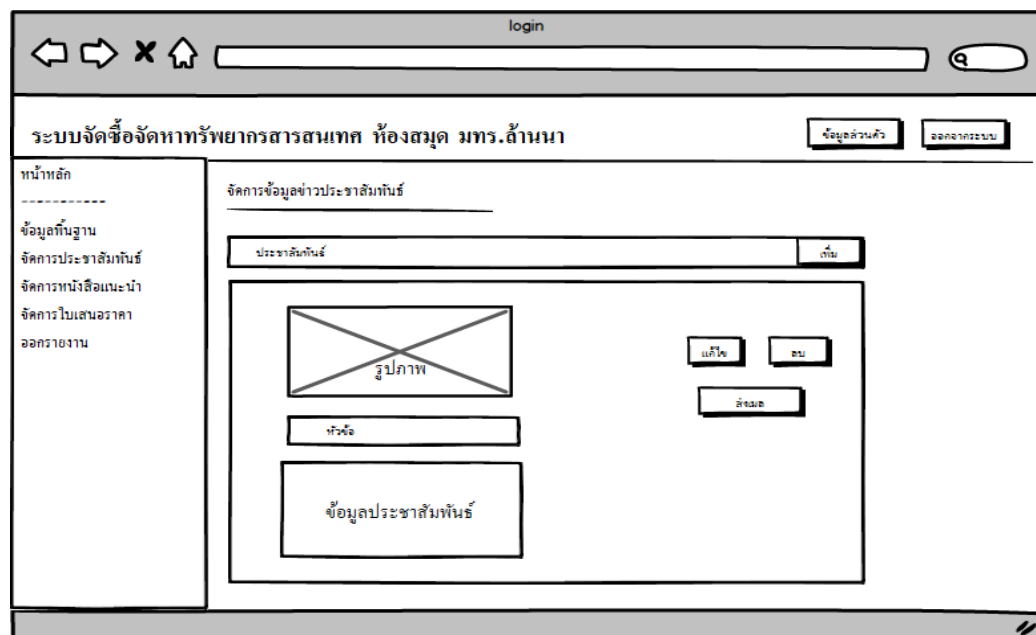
login

ระบบจัดซื้อจัดหาทรัพยากรสารสนเทศ ห้องสมุด มทร.ล้านนา

ข้อมูลส่วนตัว

ออกจากระบบ

หน้าหลัก
-----------
ข้อมูลพื้นฐาน
จัดการประชาสัมพันธ์
จัดการหนังสือแนะนำ
จัดการใบเสนอราคา
ออกรายงาน

จัดการข้อมูลข่าวประชาสัมพันธ์

ประชาสัมพันธ์

เพิ่ม

รูปภาพ

แก้ไข

ลบ

ส่งเมล

หัวข้อ

ข้อมูลประชาสัมพันธ์